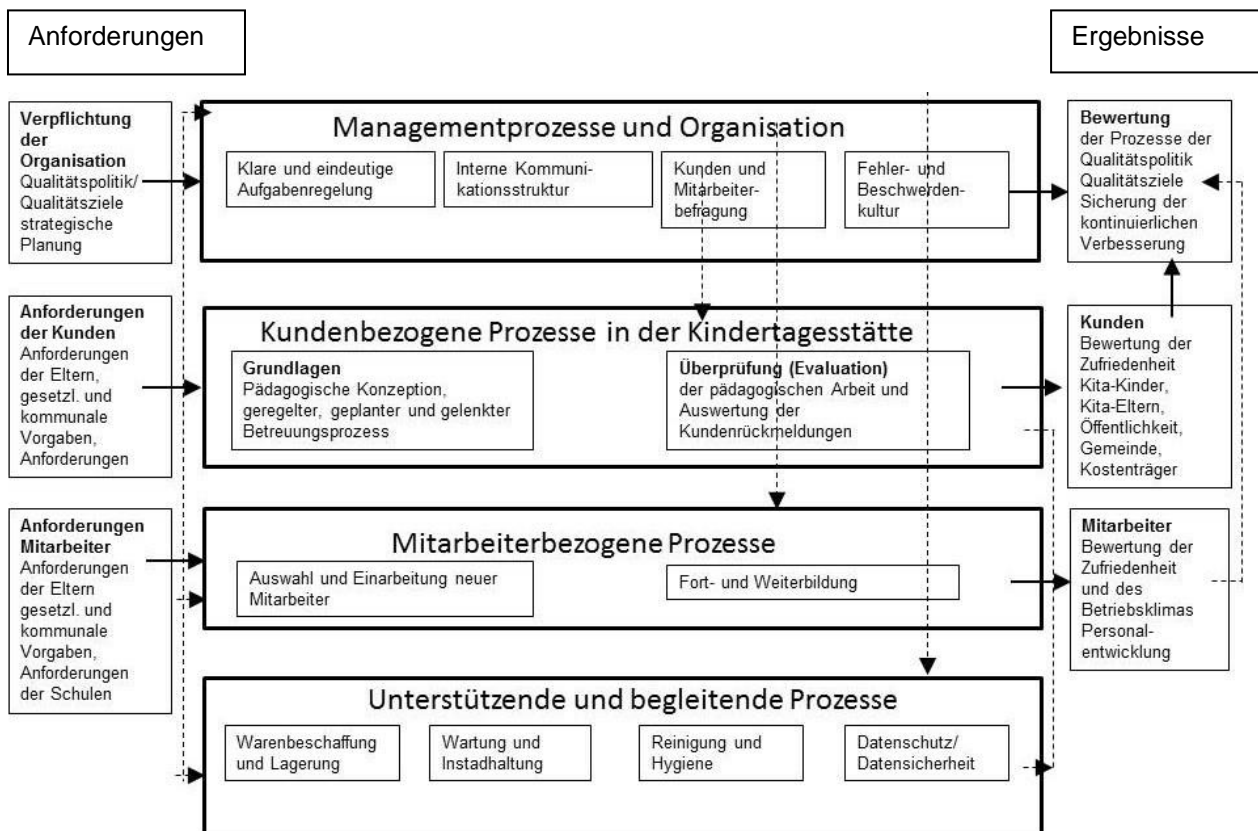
Anforderungen

Ergebnisse

**Verpflichtung der Organisation**
Qualitätspolitik/ Qualitätsziele strategische Planung

Managementprozesse und Organisation

Klare und eindeutige Aufgabenregelung

Interne Kommunikationsstruktur

Kunden und Mitarbeiterbefragung

Fehler- und Beschwerdenkultur

**Bewertung**
der Prozesse der Qualitätspolitik Qualitätsziele Sicherung der kontinuierlichen Verbesserung

**Anforderungen der Kunden**
Anforderungen der Eltern, gesetzl. und kommunale Vorgaben, Anforderungen

Kundenbezogene Prozesse in der Kindertagesstätte

**Grundlagen**
Pädagogische Konzeption, geregelter, geplanter und gelenkter Betreuungsprozess

**Überprüfung (Evaluation)**
der pädagogischen Arbeit und Auswertung der Kundenrückmeldungen

**Kunden**
Bewertung der Zufriedenheit Kita-Kinder, Kita-Eltern, Öffentlichkeit, Gemeinde, Kostenträger

**Anforderungen Mitarbeiter**
Anforderungen der Eltern gesetzl. und kommunale Vorgaben, Anforderungen der Schulen

Mitarbeiterbezogene Prozesse

Auswahl und Einarbeitung neuer Mitarbeiter

Fort- und Weiterbildung

**Mitarbeiter**
Bewertung der Zufriedenheit und des Betriebsklimas Personalentwicklung

Unterstützende und begleitende Prozesse

Warenbeschaffung und Lagerung

Wartung und Instadhaltung

Reinigung und Hygiene

Datenschutz/ Datensicherheit